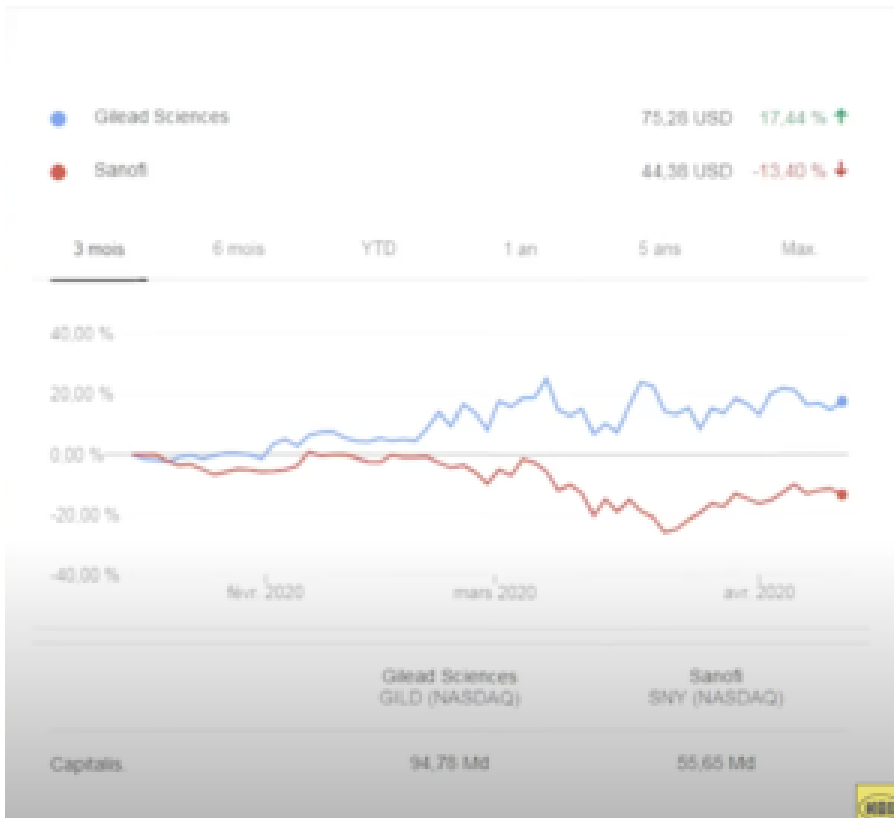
Gilead Sciences 75,28 USD 17,44 %

Sanofi 44,38 USD -13,40 %

3 mois 6 mois YTD 1 an 5 ans Max.

40,00 %

20,00 %

0,00 %

-20,00 %

-40,00 %

févr. 2020 mars 2020 avr. 2020

| | Gilead Sciences GILD (NASDAQ) | Sanofi SNY (NASDAQ) |
|---|---|---|
| Capitalis | 94,78 Md | 55,65 Md |

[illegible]